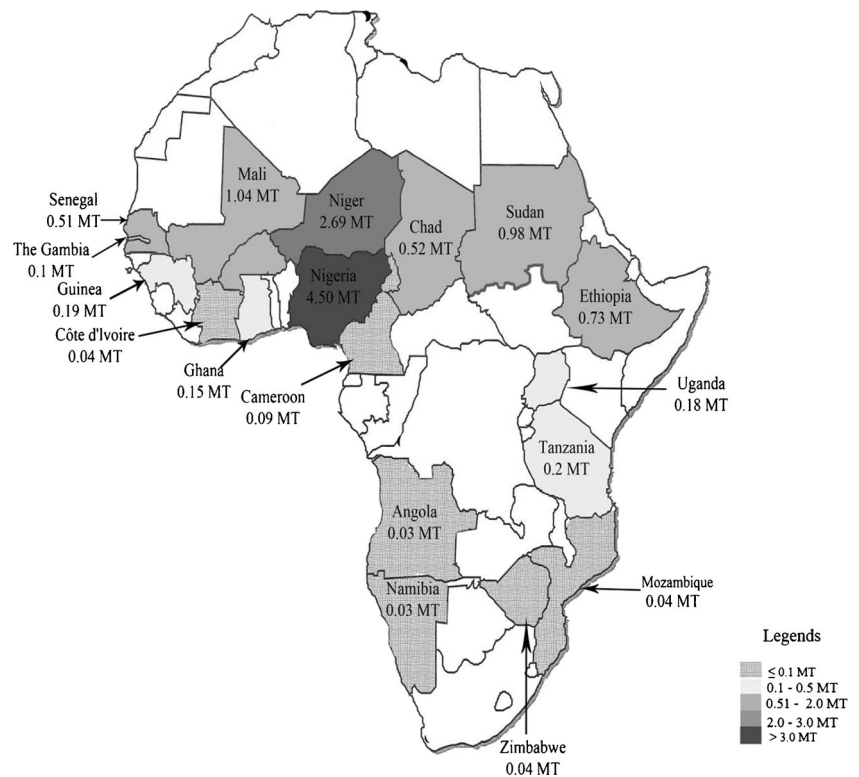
Mali
1.04 MT

Niger
2.69 MT

Chad
0.52 MT

Sudan
0.98 MT

Senegal
0.51 MT

The Gambia
0.1 MT

Guinea
0.19 MT

Côte d'Ivoire
0.04 MT

Nigeria
4.50 MT

Ethiopia
0.73 MT

Ghana
0.15 MT

Cameroon
0.09 MT

Uganda
0.18 MT

Tanzania
0.2 MT

Angola
0.03 MT

Namibia
0.03 MT

Mozambique
0.04 MT

Zimbabwe
0.04 MT

Legends
≤ 0.1 MT
0.1 - 0.5 MT
0.51 - 2.0 MT
2.0 - 3.0 MT
> 3.0 MT